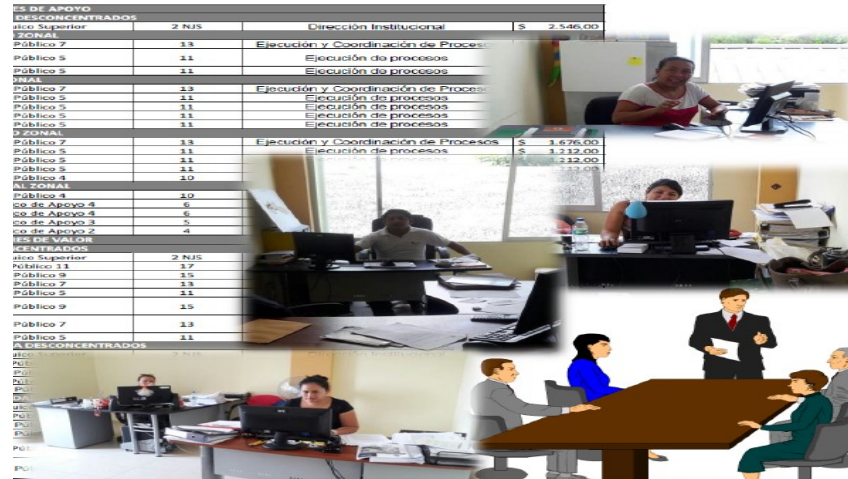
ES DE APOYO
DESCONCENTRADOS

| uico Superior | 2 NJS | Dirección Institucional | \$ 2.546.00 |
|---|---|---|---|
| ZONAL | | | |
| Público 7 | 13 | Ejecución y Coordinación de Procesos | |
| Público 5 | 11 | Ejecución de procesos | |
| Público 5 | 11 | Ejecución de procesos | |
| ONAL | | | |
| Público 7 | 13 | Ejecución y Coordinación de Procesos | |
| Público 5 | 11 | Ejecución de procesos | |
| Público 5 | 11 | Ejecución de procesos | |
| Público 5 | 11 | Ejecución de procesos | |
| Público 5 | 11 | Ejecución de procesos | |
| O ZONAL | | | |
| Público 7 | 13 | Ejecución y Coordinación de Procesos | \$ 1.676.00 |
| Público 5 | 11 | Ejecución de procesos | \$ 1.212.00 |
| Público 5 | 11 | | 1.212.00 |
| Público 5 | 11 | | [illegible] |
| Público 4 | 10 | | |
| AL ZONAL | | | |
| Público 4 | 10 | | |
| co de Apoyo 4 | 6 | | |
| co de Apoyo 4 | 6 | | |
| co de Apoyo 3 | 5 | | |
| co de Apoyo 2 | 4 | | |
| ES DE VALOR | | | |
| CENTRADOS | | | |
| uico Superior | 2 NJS | | |
| Público 11 | 17 | | |
| Público 9 | 15 | | |
| Público 7 | 13 | | |
| Público 5 | 11 | | |
| Público 9 | 15 | | |
| Público 7 | 13 | | |
| Público 5 | 11 | | |
| DESCONCENTRADOS | | | |